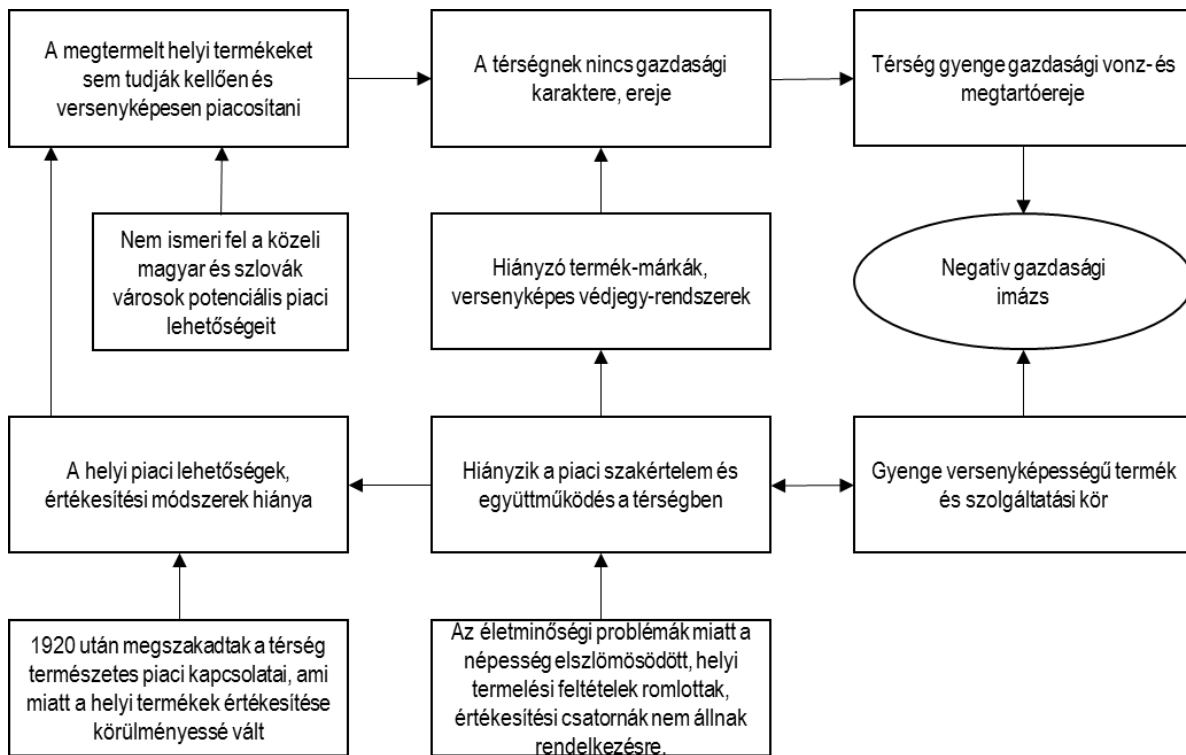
A megtermelt helyi termékeket sem tudják kellően és versenyképesen piacosítani

A térségnek nincs gazdasági karaktere, ereje

Térség gyenge gazdasági vonz- és megtartóereje

Nem ismeri fel a közeli magyar és szlovák városok potenciális piaci lehetőségeit

Hiányzó termék-márkák, versenyképes védjegy-rendszerek

Negatív gazdasági imázs

A helyi piaci lehetőségek, értékesítési módszerek hiánya

Hiányzik a piaci szakértelem és együttműködés a térségben

Gyenge versenyképességű termék és szolgáltatási kör

1920 után megszakadtak a térség természetes piaci kapcsolatai, ami miatt a helyi termékek értékesítése körülményessé vált

Az életminőségi problémák miatt a népesség elszlömösödött, helyi termelési feltételek romlottak, értékesítési csatornák nem állnak rendelkezésre.